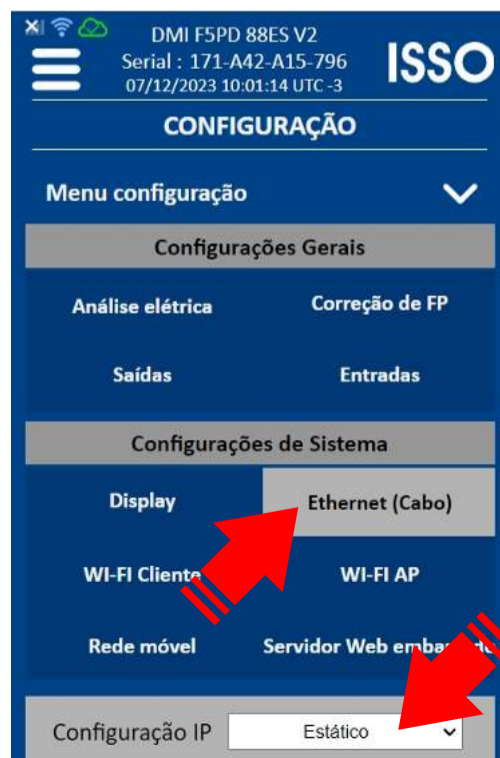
DMI F5PD 88ES V2
Serial : 171-A42-A15-796
07/12/2023 10:01:14 UTC -3

ISSO

CONFIGURAÇÃO

Menu configuração

Configurações Gerais

Análise elétrica
Correção de FP
Saídas
Entradas

Configurações de Sistema

Display
Ethernet (Cabo)
WI-FI Cliente
WI-FI AP
Rede móvel
Servidor Web emba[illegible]

Configuração IP
Estático